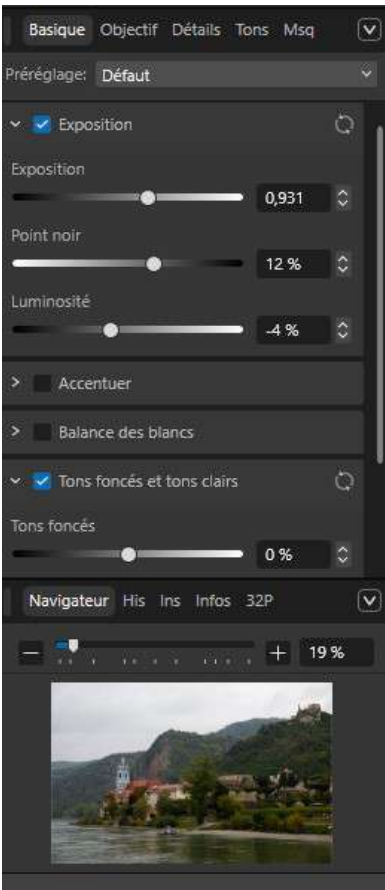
Basique Objectif Détails Tons Msq

Préréglage: Défaut

Exposition

Exposition
0,931

Point noir
12 %

Luminosité
-4 %

Accentuer

Balance des blancs

Tons foncés et tons clairs

Tons foncés
0 %

Navigateur His Ins Infos 32P

19 %